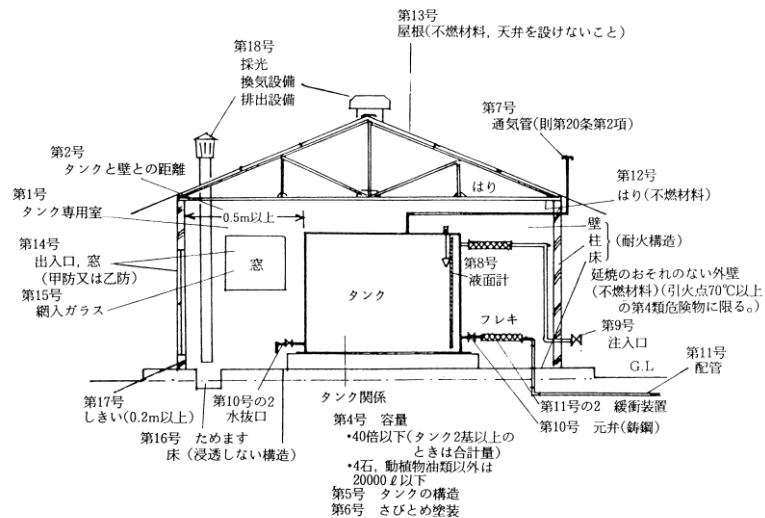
第13号
屋根(不燃材料，天井を設けないこと)

第18号
採光
換気設備
排出設備

第7号
通気管(則第20条第2項)

第2号
タンクと壁との距離

第12号
はり(不燃材料)

はり

第1号
タンク専用室

0.5m以上

壁
柱
床
(耐火構造)

第14号
出入口，窓
(甲防又は乙防)

窓

第8号
液面計

延焼のおそれのない外壁
(不燃材料)(引火点70℃以上の第4類危険物に限る。)

第15号
網入ガラス

タンク

フレキ

第9号
注入口

第11号
配管

G.L

第17号
しきい(0.2m以上)

第10号の2
水抜口

タンク関係

第11号の2 緩衝装置

第10号 元弁(鋳鋼)

第16号 ためます
床(浸透しない構造)

第4号 容量
•40倍以下(タンク2基以上のときは合計量)
•4石，動植物油類以外は 20000 ℓ以下
第5号 タンクの構造
第6号 さびとめ塗装